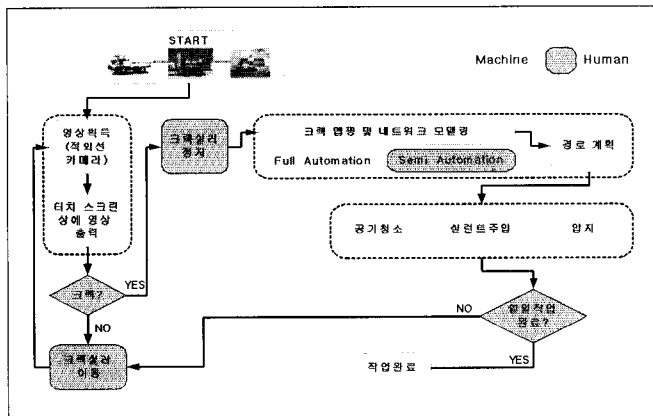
START

Machine Human

영상획득 (적외선 카메라)

터치 스크린 상에 영상 출력

크랙?

YES

NO

크랙실러 정지

크랙 맵핑 및 네트워크 모델링

Full Automation

Semi Automation

경로 계획

공기청소

실런트주입

압지

NO

실링작업 완료?

YES

작업완료

크랙실러 이동